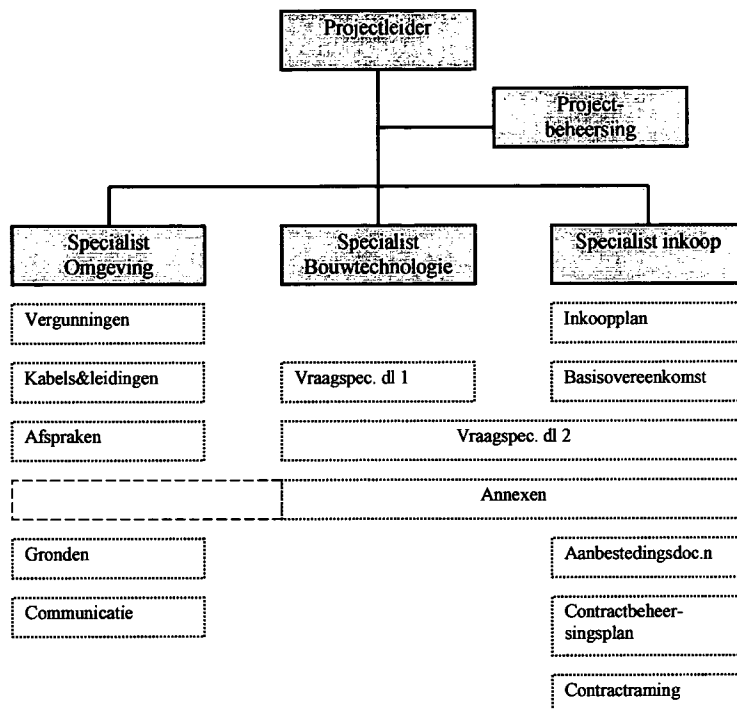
Projectleider

Project-beheersing

Specialist Omgeving

Specialist Bouwtechnologie

Specialist inkoop

Vergunningen

Inkoopplan

Kabels&leidingen

Vraagspec. dl 1

Basisovereenkomst

Afspraken

Vraagspec. dl 2

Annexen

Gronden

Aanbestedingsdoc.n

Communicatie

Contractbeheer-singsplan

Contractraming